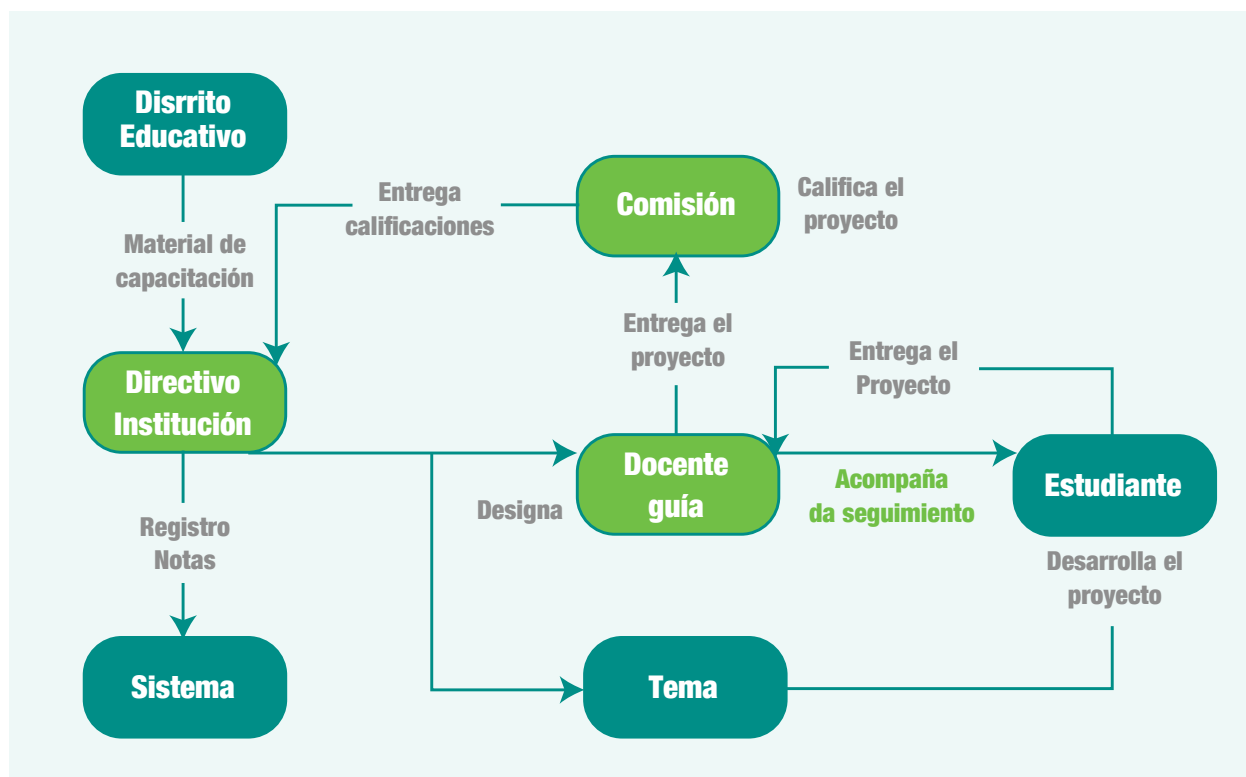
Disrrito Educativo

Material de capacitación

Entrega calificaciones

Comisión

Califica el proyecto

Entrega el proyecto

Entrega el Proyecto

Directivo Institución

Docente guía

Acompaña da seguimiento

Estudiante

Designa

Registro Notas

Desarrolla el proyecto

Sistema

Tema